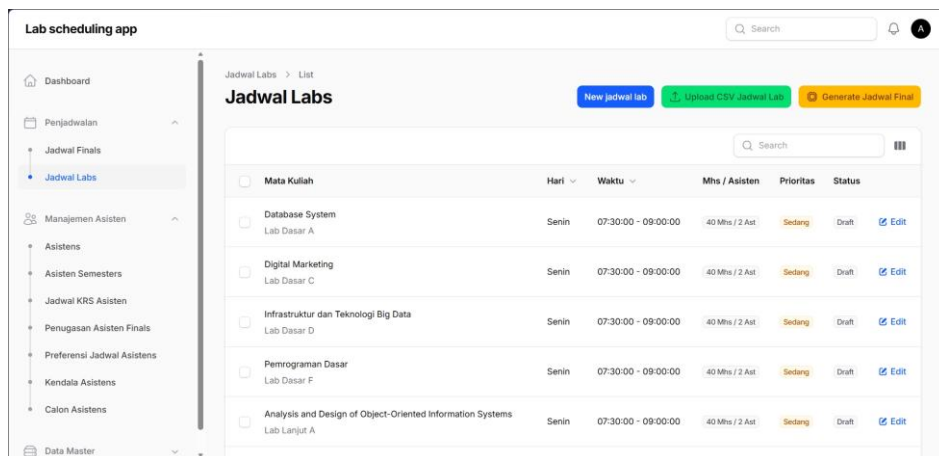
Lab scheduling app

Search

A

Dashboard

Penjadwalan

Jadwal Finals

Jadwal Labs

Manajemen Asisten

Asistens

Asisten Semesters

Jadwal KRS Asisten

Penugasan Asisten Finals

Preferensi Jadwal Asistens

Kendala Asistens

Calon Asistens

Data Master

Jadwal Labs > List

Jadwal Labs

New jadwal lab

Upload CSV Jadwal Lab

Generate Jadwal Final

Search

| | Mata Kuliah | Hari | Waktu | Mhs / Asisten | Prioritas | Status | |
|---|---|---|---|---|---|---|---|
| | Database System Lab Dasar A | Senin | 07:30:00 - 09:00:00 | 40 Mhs / 2 Ast | Sedang | Draft | Edit |
| | Digital Marketing Lab Dasar C | Senin | 07:30:00 - 09:00:00 | 40 Mhs / 2 Ast | Sedang | Draft | Edit |
| | Infrastruktur dan Teknologi Big Data Lab Dasar D | Senin | 07:30:00 - 09:00:00 | 40 Mhs / 2 Ast | Sedang | Draft | Edit |
| | Pemrograman Dasar Lab Dasar F | Senin | 07:30:00 - 09:00:00 | 40 Mhs / 2 Ast | Sedang | Draft | Edit |
| | Analysis and Design of Object-Oriented Information Systems Lab Lanjut A | Senin | 07:30:00 - 09:00:00 | 40 Mhs / 2 Ast | Sedang | Draft | Edit |